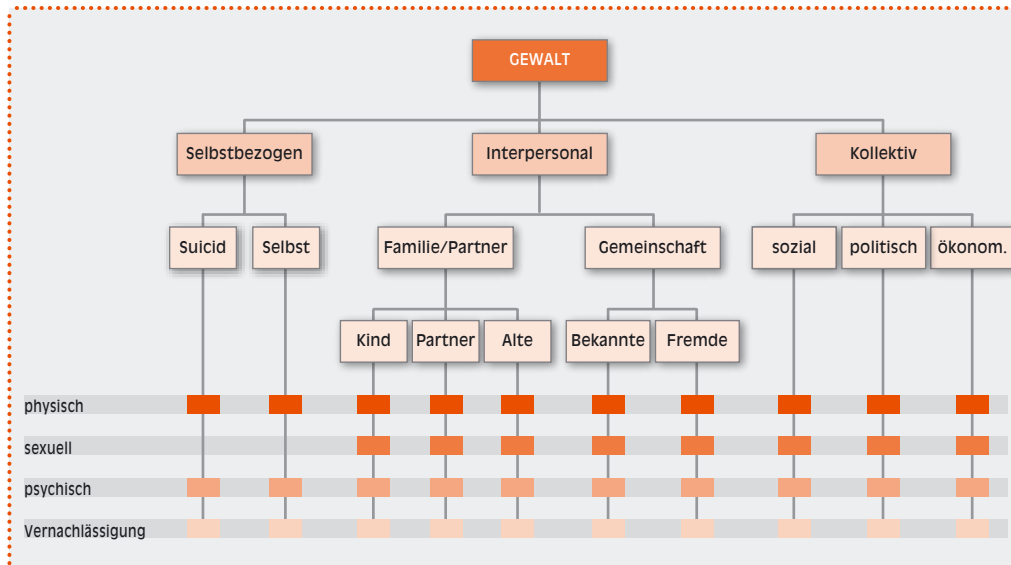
GEWALT

Selbstbezogen

Interpersonal

Kollektiv

Suicid

Selbst

Familie/Partner

Gemeinschaft

sozial

politisch

ökonom.

Kind

Partner

Alte

Bekannte

Fremde

physisch

sexuell

psychisch

Vernachlässigung